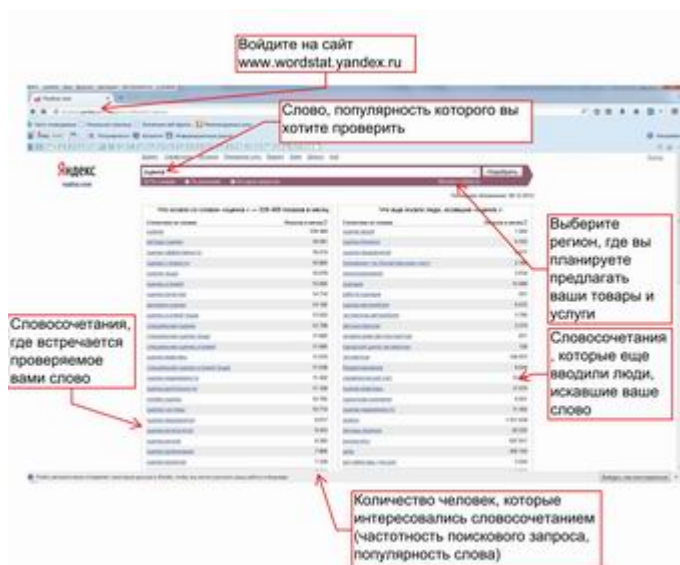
Войдите на сайт www.wordstat.yandex.ru

Слово, популярность которого вы хотите проверить

Яндекс

Выберите регион, где вы планируете предлагать ваши товары и услуги

Словосочетания, где встречается проверяемое вами слово

Словосочетания, которые еще вводили люди, искавшие ваше слово

Количество человек, которые интересовались словосочетанием (частотность поискового запроса, популярность слова)